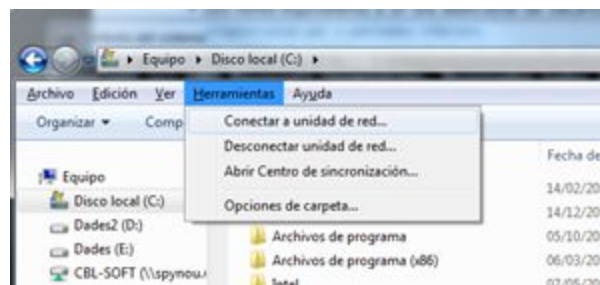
▸ Equipo ▸ Disco local (C:) ▸

Archivo Edición Ver Herramientas Ayuda

Organizar ▾ Comp

Conectar a unidad de red...
Desconectar unidad de red...
Abrir Centro de sincronización...
Opciones de carpeta...

Fecha de
14/02/20
14/12/20
05/10/20
06/03/20
07/05/20

Equipo
Disco local (C:)
Dades2 (D:)
Dades (E:)
CBL-SOFT (\\spynou.

Archivos de programa
Archivos de programa (x86)
Intel